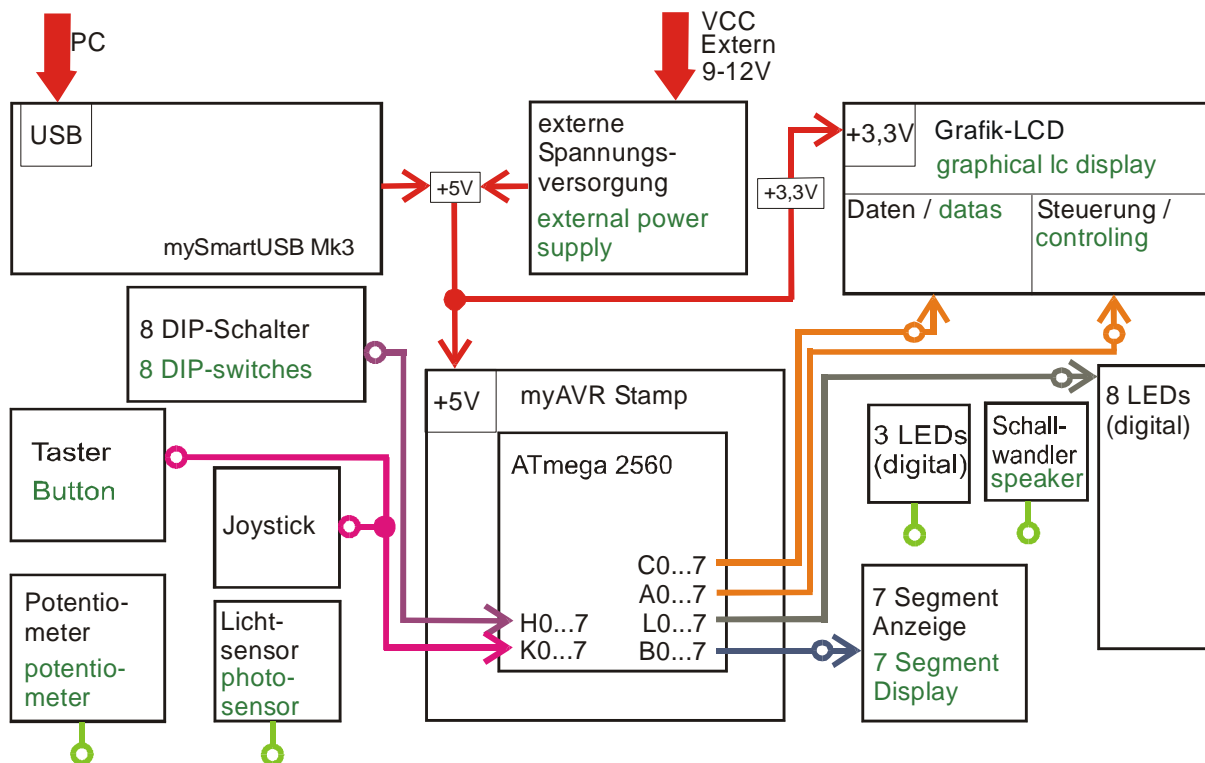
PC

VCC Extern 9-12V

USB

mySmartUSB Mk3

+5V

externe Spannungsversorgung
external power supply

+3,3V

+3,3V

Grafik-LCD
graphical lc display

Daten / datas

Steuerung / controling

8 DIP-Schalter
8 DIP-switches

+5V

myAVR Stamp

ATmega 2560

8 LEDs (digital)

3 LEDs (digital)

Schallwandler
speaker

Taster
Button

Joystick

C0...7
A0...7
L0...7
B0...7

H0...7
K0...7

Potentiometer
potentiometer

Lichtsensor
photosensor

7 Segment Anzeige
7 Segment Display